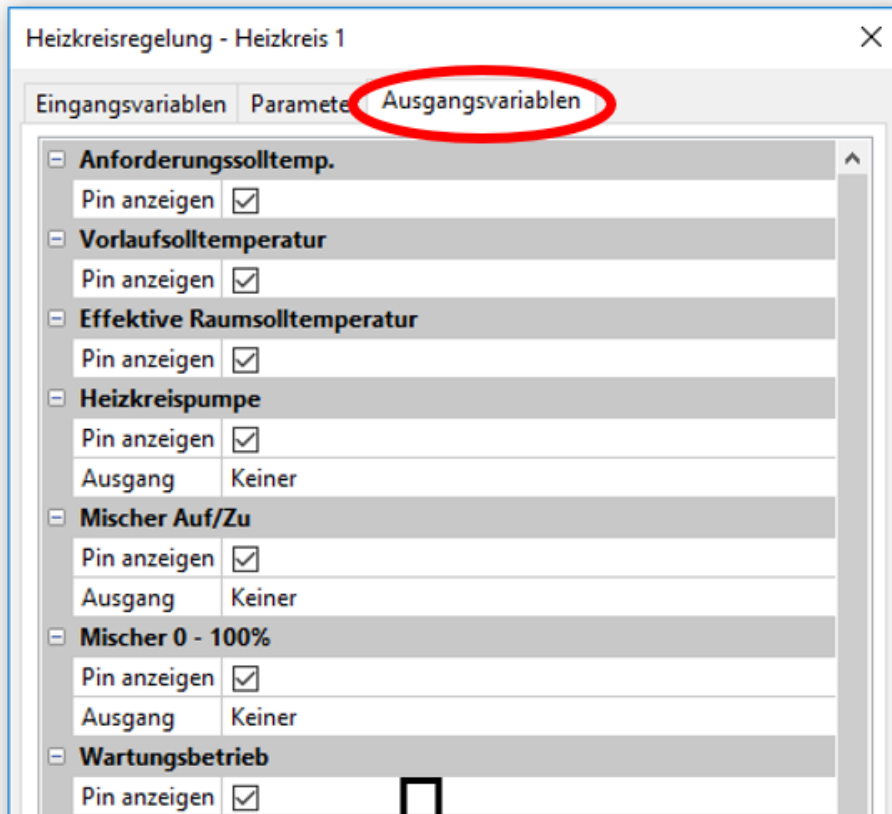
Heizkreisregelung - Heizkreis 1

Eingangsvariablen | Paramete | Ausgangsvariablen

⊟ Anforderungssolltemp.
Pin anzeigen ☑
⊟ Vorlaufsolltemperatur
Pin anzeigen ☑
⊟ Effektive Raumsolltemperatur
Pin anzeigen ☑
⊟ Heizkreispumpe
Pin anzeigen ☑
Ausgang Keiner
⊟ Mischer Auf/Zu
Pin anzeigen ☑
Ausgang Keiner
⊟ Mischer 0 - 100%
Pin anzeigen ☑
Ausgang Keiner
⊟ Wartungsbetrieb
Pin anzeigen ☑